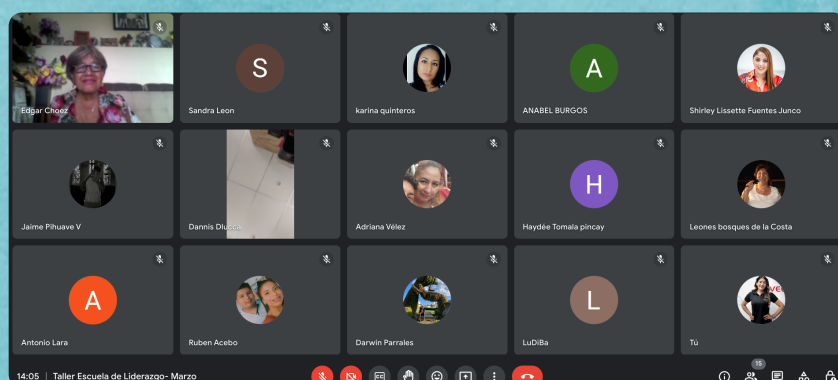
Edgar Choez

S
Sandra Leon

karina quinteros

A
ANABEL BURGOS

Shirley Lissette Fuentes Junco

Jaime Pihuave V

Dannis Dlucca

Adriana Vélez

H
Haydée Tomala pincay

Leones bosques de la Costa

A
Antonio Lara

Ruben Acebo

Darwin Parrales

L
LuDiBa

Tú

14:05 | Taller Escuela de Liderazgo- Marzo

15